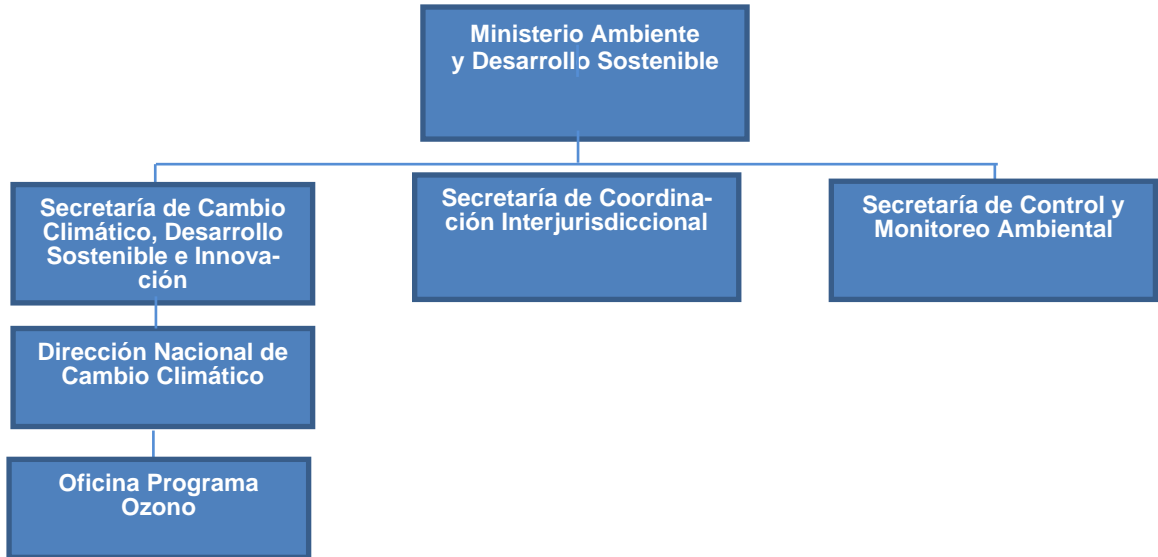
Ministerio Ambiente y Desarrollo Sostenible

Secretaría de Cambio Climático, Desarrollo Sostenible e Innovación

Secretaría de Coordinación Interjurisdiccional

Secretaría de Control y Monitoreo Ambiental

Dirección Nacional de Cambio Climático

Oficina Programa Ozono